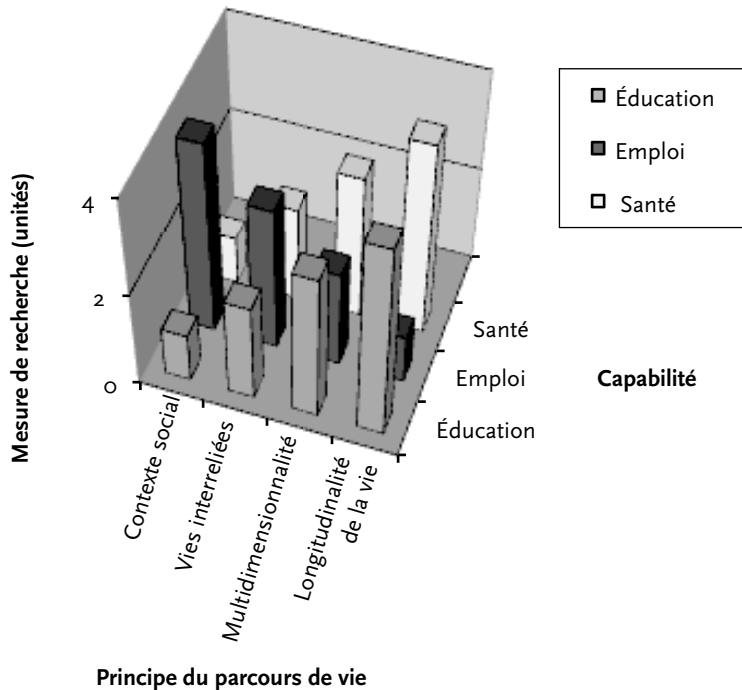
Éducation
Emploi
Santé

Mesure de recherche (unités)
4
2
0

Santé
Emploi
Éducation
Capabilité

Contexte social
Vies interreliées
Multidimensionnalité
Longitudinalité de la vie

Principe du parcours de vie